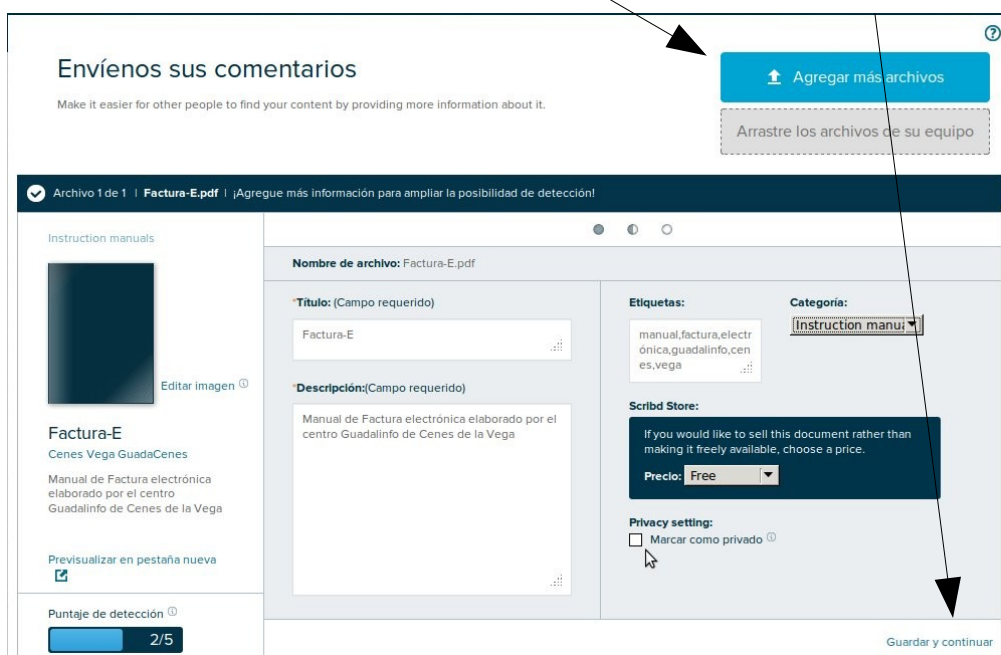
Envíenos sus comentarios

Make it easier for other people to find your content by providing more information about it.

Agregar más archivos

Arrastre los archivos de su equipo

Archivo 1 de 1 | Factura-E.pdf | ¡Agregue más información para ampliar la posibilidad de detección!

Instruction manuals

Editar imagen

Factura-E

Cenes Vega GuadaCenes

Manual de Factura electrónica elaborado por el centro Guadalinfo de Cenes de la Vega

Previsualizar en pestaña nueva

Puntaje de detección

2/5

Nombre de archivo: Factura-E.pdf

*Título: (Campo requerido)

Factura-E

*Descripción:(Campo requerido)

Manual de Factura electrónica elaborado por el centro Guadalinfo de Cenes de la Vega

Etiquetas:

manual,factura,electrónica,guadalinfo,cenes,vega

Categoría:

Instruction manu

Scribd Store:

If you would like to sell this document rather than making it freely available, choose a price.

Precio: Free

Privacy setting:

Marcar como privado

Guardar y continuar